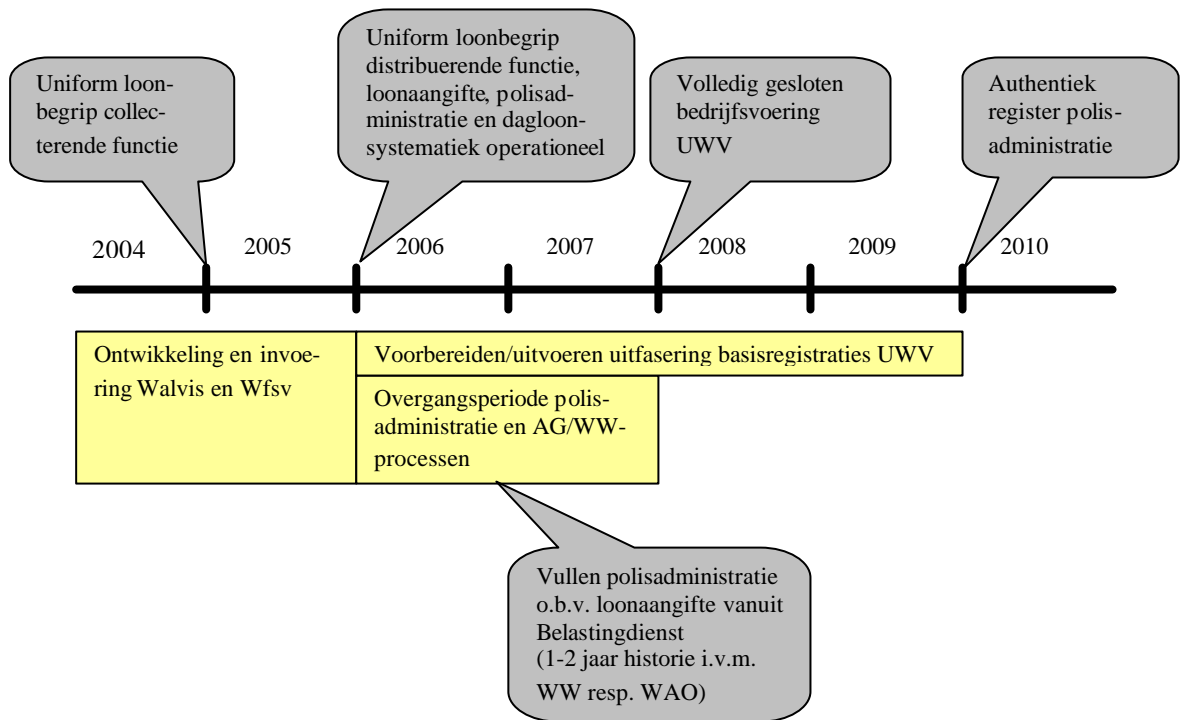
Uniform loonbegrip collecterende functie

Uniform loonbegrip distribuerende functie, loonaangifte, polisadministratie en dagloonsystematiek operationeel

Volledig gesloten bedrijfsvoering UWV

Authentiek register polisadministratie

2004

2005

2006

2007

2008

2009

2010

Ontwikkeling en invoering Walvis en Wfsv

Voorbereiden/uitvoeren uitfasering basisregistraties UWV

Overgangsperiode polisadministratie en AG/WW-processen

Vullen polisadministratie o.b.v. loonaangifte vanuit Belastingdienst (1-2 jaar historie i.v.m. WW resp. WAO)